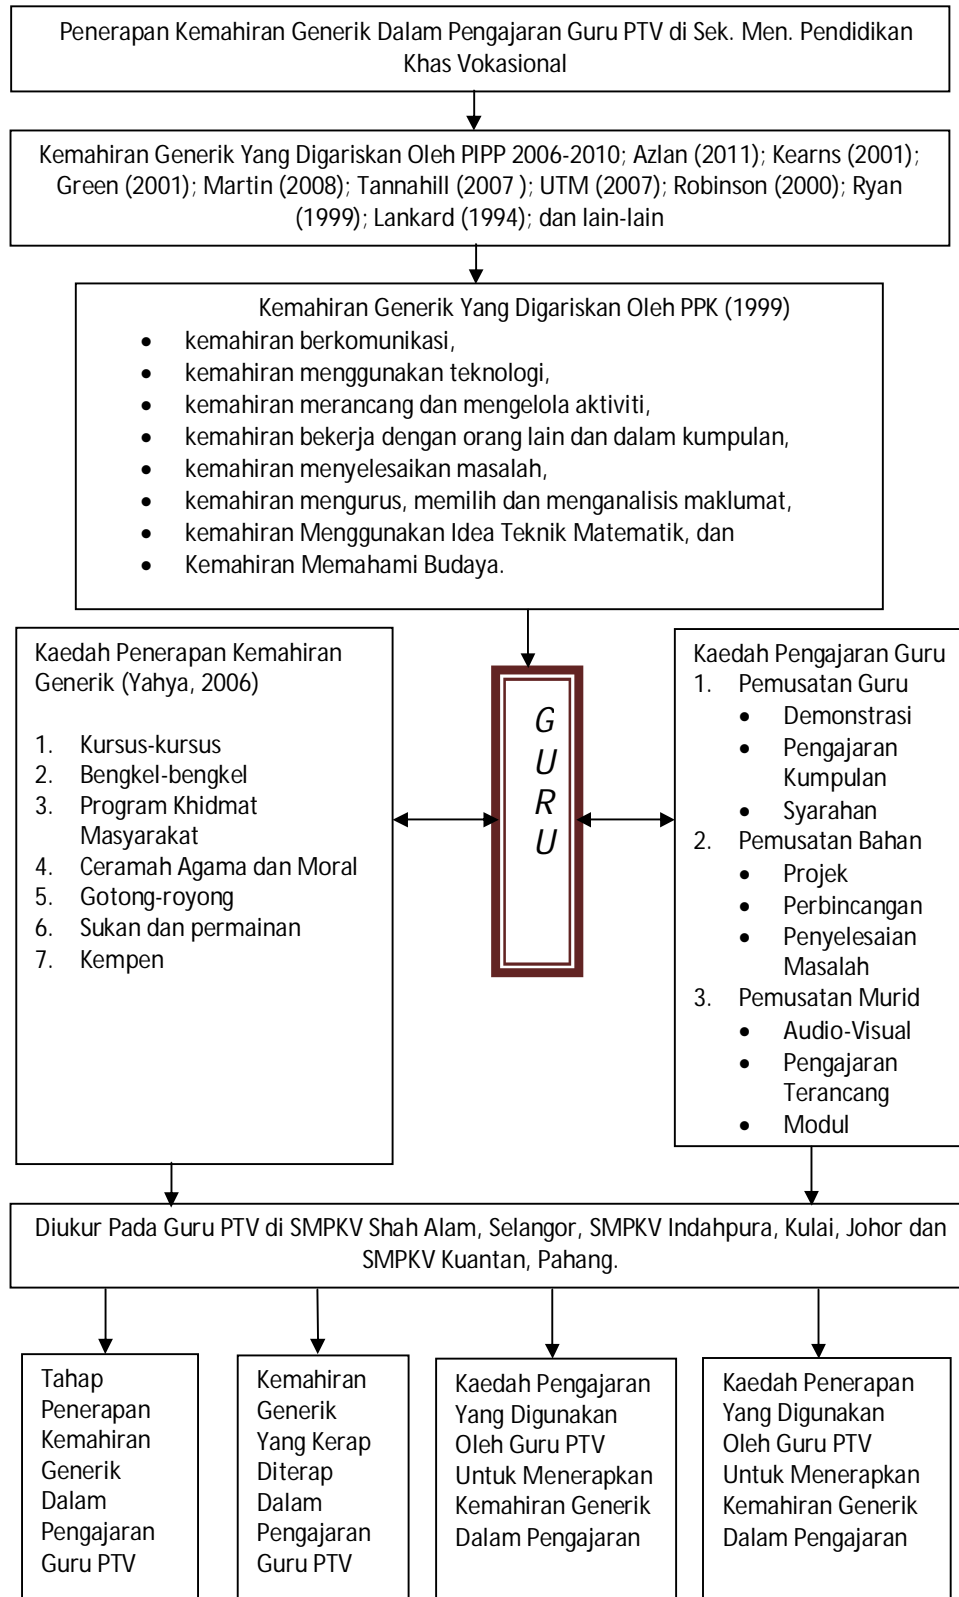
Penerapan Kemahiran Generik Dalam Pengajaran Guru PTV di Sek. Men. Pendidikan Khas Vokasional

Kemahiran Generik Yang Digariskan Oleh PIPP 2006-2010; Azlan (2011); Kearns (2001); Green (2001); Martin (2008); Tannahill (2007 ); UTM (2007); Robinson (2000); Ryan (1999); Lankard (1994); dan lain-lain

Kemahiran Generik Yang Digariskan Oleh PPK (1999)
- kemahiran berkomunikasi,
- kemahiran menggunakan teknologi,
- kemahiran merancang dan mengelola aktiviti,
- kemahiran bekerja dengan orang lain dan dalam kumpulan,
- kemahiran menyelesaikan masalah,
- kemahiran mengurus, memilih dan menganalisis maklumat,
- kemahiran Menggunakan Idea Teknik Matematik, dan
- Kemahiran Memahami Budaya.

Kaedah Penerapan Kemahiran Generik (Yahya, 2006)

1. Kursus-kursus
2. Bengkel-bengkel
3. Program Khidmat Masyarakat
4. Ceramah Agama dan Moral
5. Gotong-royong
6. Sukan dan permainan
7. Kempen

G
U
R
U

Kaedah Pengajaran Guru
1. Pemusatan Guru
- Demonstrasi
- Pengajaran Kumpulan
- Syarahan
2. Pemusatan Bahan
- Projek
- Perbincangan
- Penyelesaian Masalah
3. Pemusatan Murid
- Audio-Visual
- Pengajaran Terancang
- Modul

Diukur Pada Guru PTV di SMPKV Shah Alam, Selangor, SMPKV Indahpura, Kulai, Johor dan SMPKV Kuantan, Pahang.

Tahap Penerapan Kemahiran Generik Dalam Pengajaran Guru PTV

Kemahiran Generik Yang Kerap Diterap Dalam Pengajaran Guru PTV

Kaedah Pengajaran Yang Digunakan Oleh Guru PTV Untuk Menerapkan Kemahiran Generik Dalam Pengajaran

Kaedah Penerapan Yang Digunakan Oleh Guru PTV Untuk Menerapkan Kemahiran Generik Dalam Pengajaran